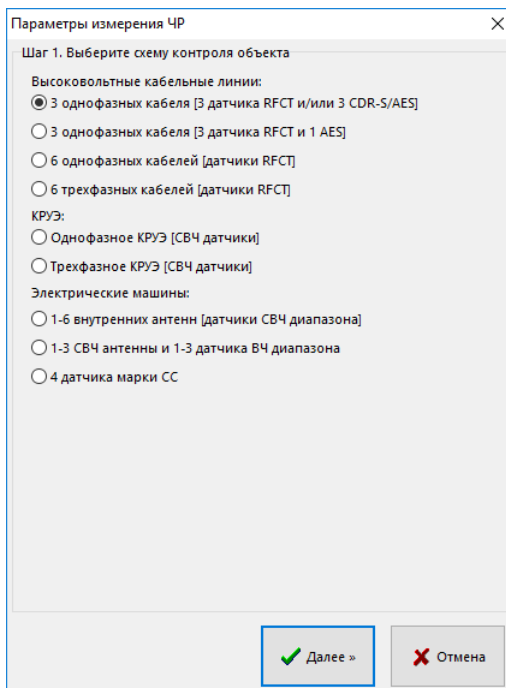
Параметры измерения ЧР

Шаг 1. Выберите схему контроля объекта

Высоковольтные кабельные линии:

3 однофазных кабеля [3 датчика RFCT и/или 3 CDR-S/AES]

3 однофазных кабеля [3 датчика RFCT и 1 AES]

6 однофазных кабелей [датчики RFCT]

6 трехфазных кабелей [датчики RFCT]

КРУЭ:

Однофазное КРУЭ [СВЧ датчики]

Трехфазное КРУЭ [СВЧ датчики]

Электрические машины:

1-6 внутренних антенн [датчики СВЧ диапазона]

1-3 СВЧ антенны и 1-3 датчика ВЧ диапазона

4 датчика марки СС

Далее »

Отмена